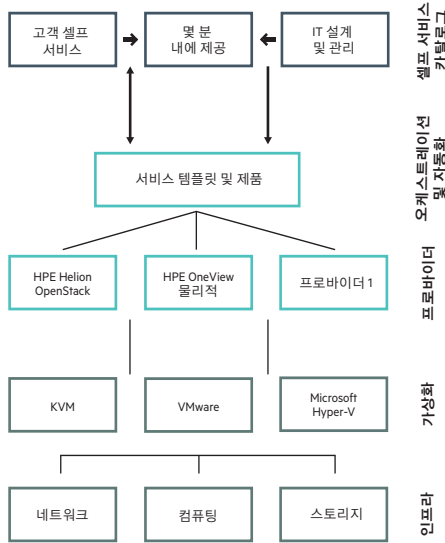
고객 셀프 서비스

몇 분 내에 제공

IT 설계 및 관리

셀프 서비스 카탈로그

서비스 템플릿 및 제품

오케스트레이션 및 자동화

HPE Helion OpenStack

HPE OneView 물리적

프로바이더 1

프로바이더

KVM

VMware

Microsoft Hyper-V

가상화

네트워크

컴퓨팅

스토리지

인프라